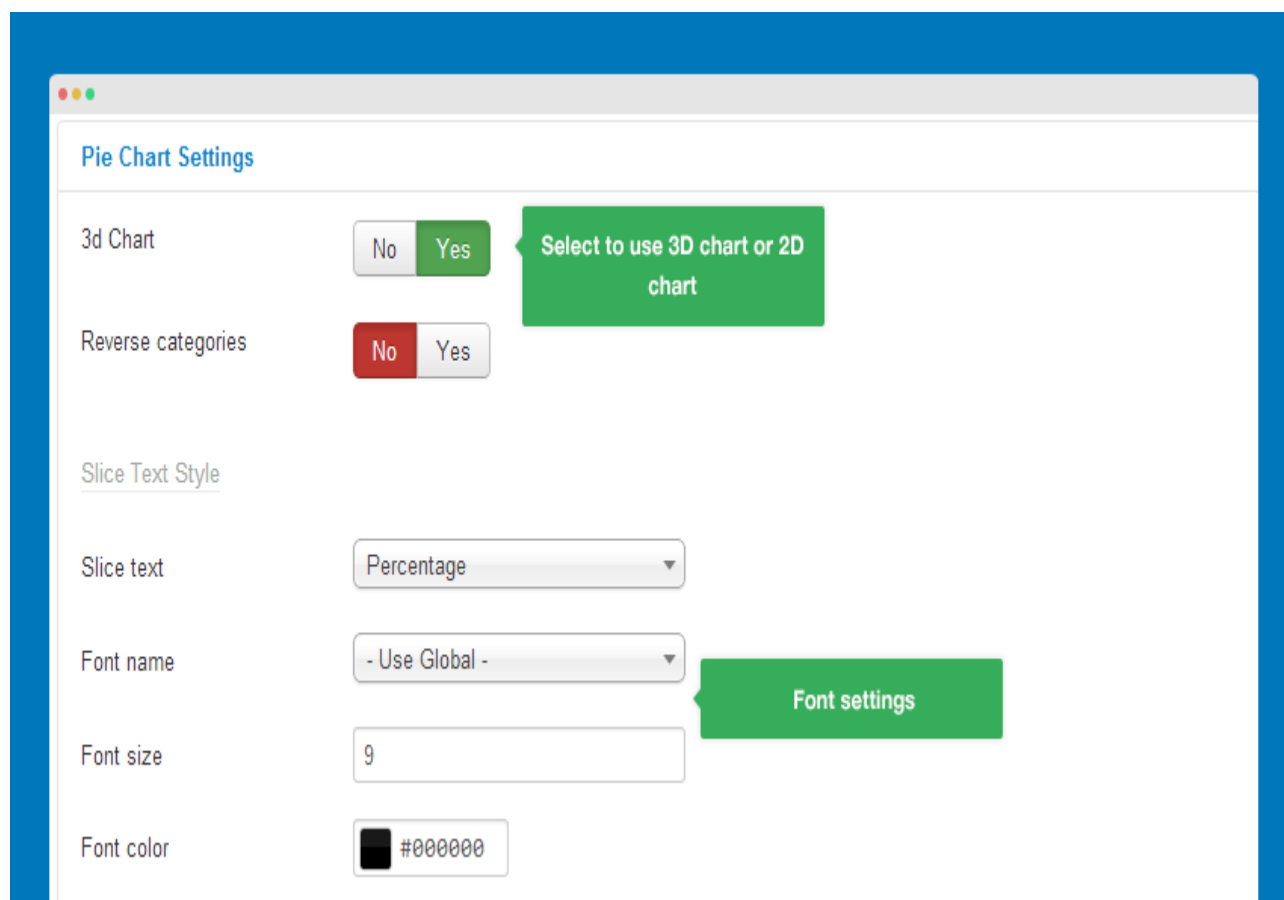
Pie Chart Settings

3d Chart
No Yes

Select to use 3D chart or 2D chart

Reverse categories
No Yes

Slice Text Style

Slice text
Percentage

Font name
- Use Global -

Font settings

Font size
9

Font color
#000000